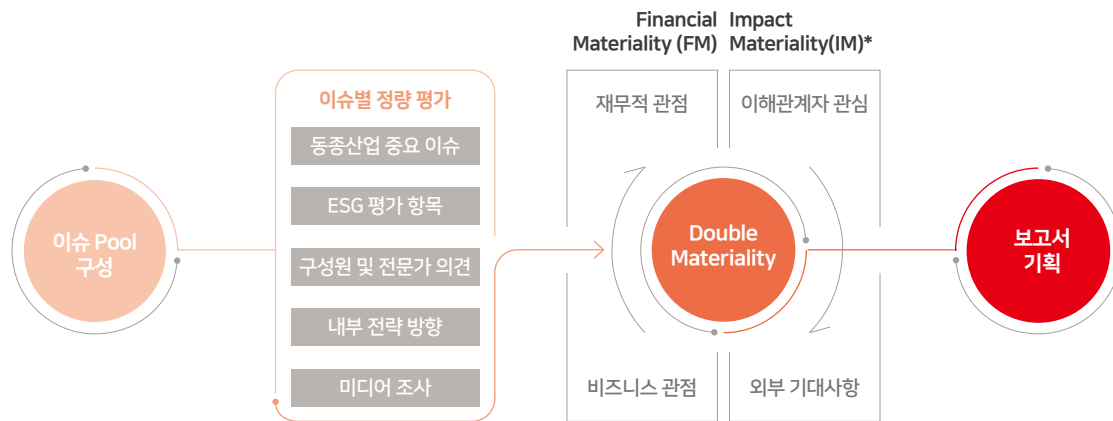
이슈 Pool 구성

이슈별 정량 평가

동종산업 중요 이슈

ESG 평가 항목

구성원 및 전문가 의견

내부 전략 방향

미디어 조사

Financial Materiality (FM)

Impact Materiality(IM)*

재무적 관점

이해관계자 관심

Double Materiality

비즈니스 관점

외부 기대사항

보고서 기획